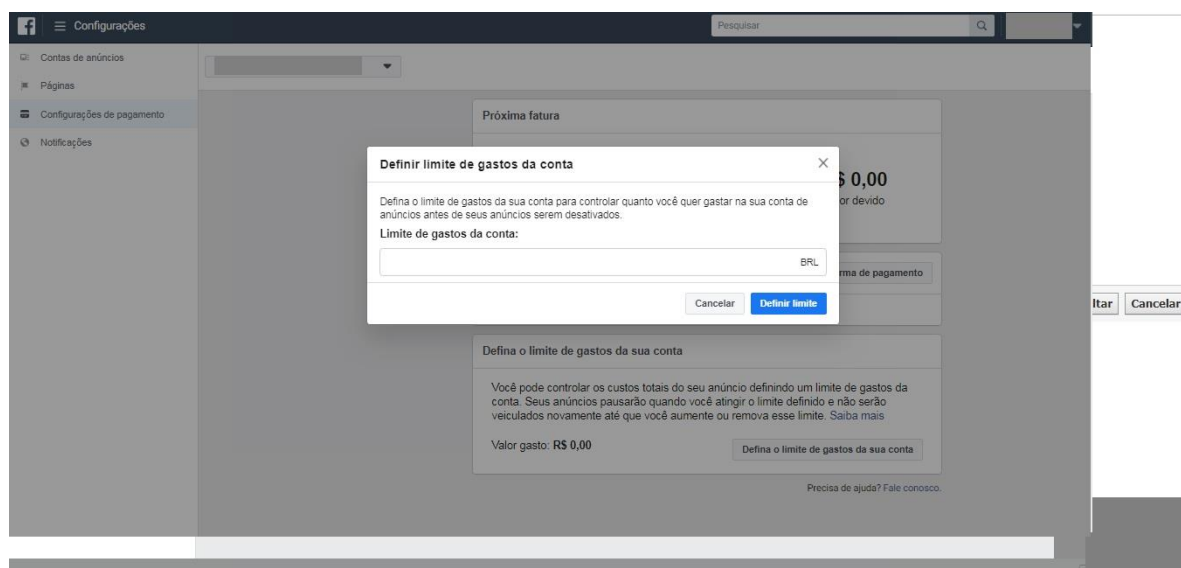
Configurações

Pesquisar

Contas de anúncios

Páginas

Configurações de pagamento

Notificações

Próxima fatura

$ 0,00

or devido

rma de pagamento

Definir limite de gastos da conta

Defina o limite de gastos da sua conta para controlar quanto você quer gastar na sua conta de anúncios antes de seus anúncios serem desativados.

Limite de gastos da conta:

BRL

Cancelar

Definir limite

ltar

Cancelar

Defina o limite de gastos da sua conta

Você pode controlar os custos totais do seu anúncio definindo um limite de gastos da conta. Seus anúncios pausarão quando você atingir o limite definido e não serão veiculados novamente até que você aumente ou remova esse limite. Saiba mais

Valor gasto: R$ 0,00

Defina o limite de gastos da sua conta

Precisa de ajuda? Fale conosco.